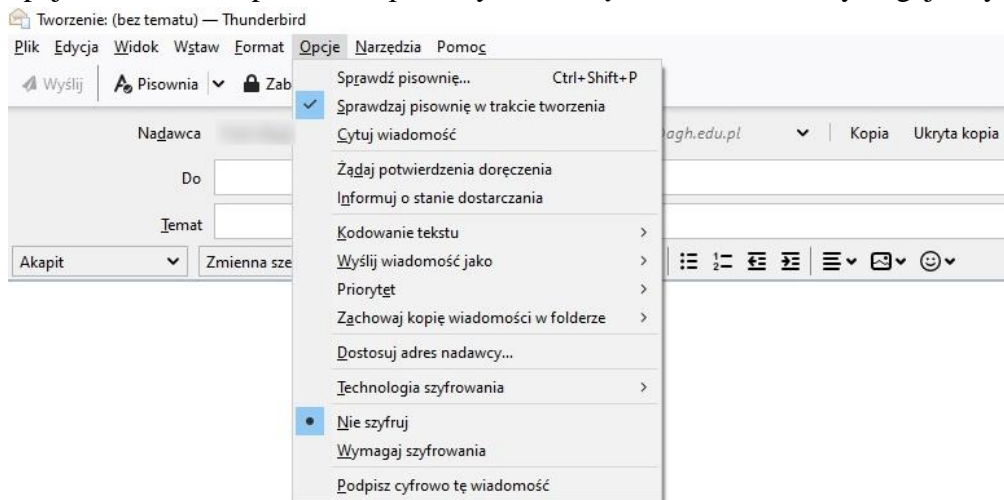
Tworzenie: (bez tematu) — Thunderbird

Plik Edycja Widok Wstaw Format Opcje Narzędzia Pomoc

Wyślij | Pisownia | Zab

Nadawca agh.edu.pl | Kopia Ukryta kopia

Do

Temat

Akapit | Zmienna sze

Sprawdź pisownię... Ctrl+Shift+P
Sprawdzaj pisownię w trakcie tworzenia
Cytuj wiadomość
Żądaj potwierdzenia doręczenia
Informuj o stanie dostarczania
Kodowanie tekstu
Wyślij wiadomość jako
Priorytet
Zachowaj kopię wiadomości w folderze
Dostosuj adres nadawcy...
Technologia szyfrowania
Nie szyfruj
Wymagaj szyfrowania
Podpisz cyfrowo tę wiadomość